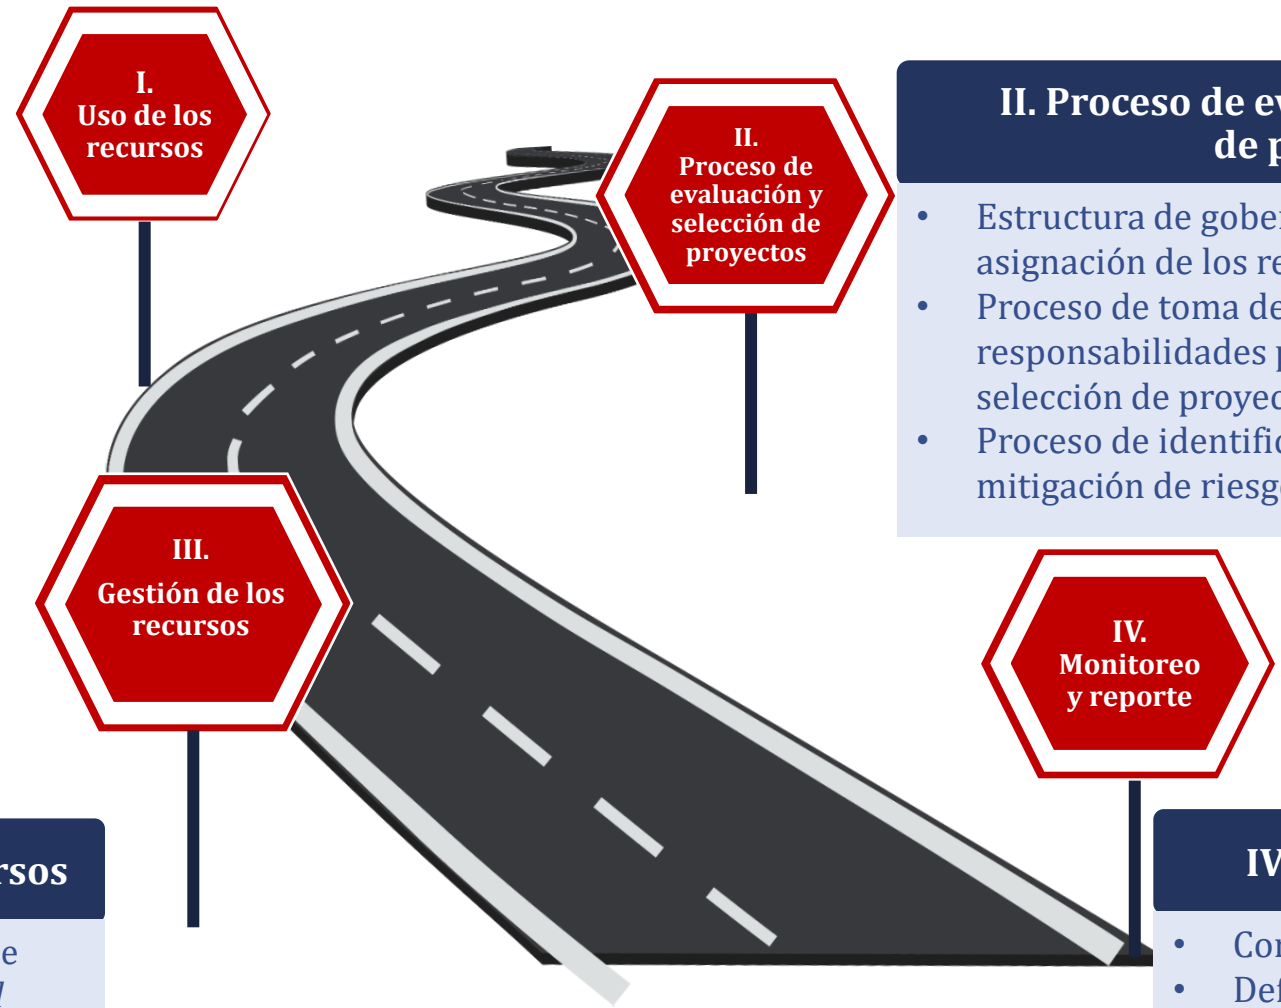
I.
Uso de los recursos

II.
Proceso de evaluación y selección de proyectos

II. Proceso de ev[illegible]
de p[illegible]

• Estructura de gobe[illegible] asignación de los re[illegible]
• Proceso de toma de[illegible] responsabilidades p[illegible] selección de proyec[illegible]
• Proceso de identific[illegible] mitigación de riesg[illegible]

III.
Gestión de los recursos

IV.
Monitoreo y reporte

rsos

e
y

IV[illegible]

• Co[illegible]
• Def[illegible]